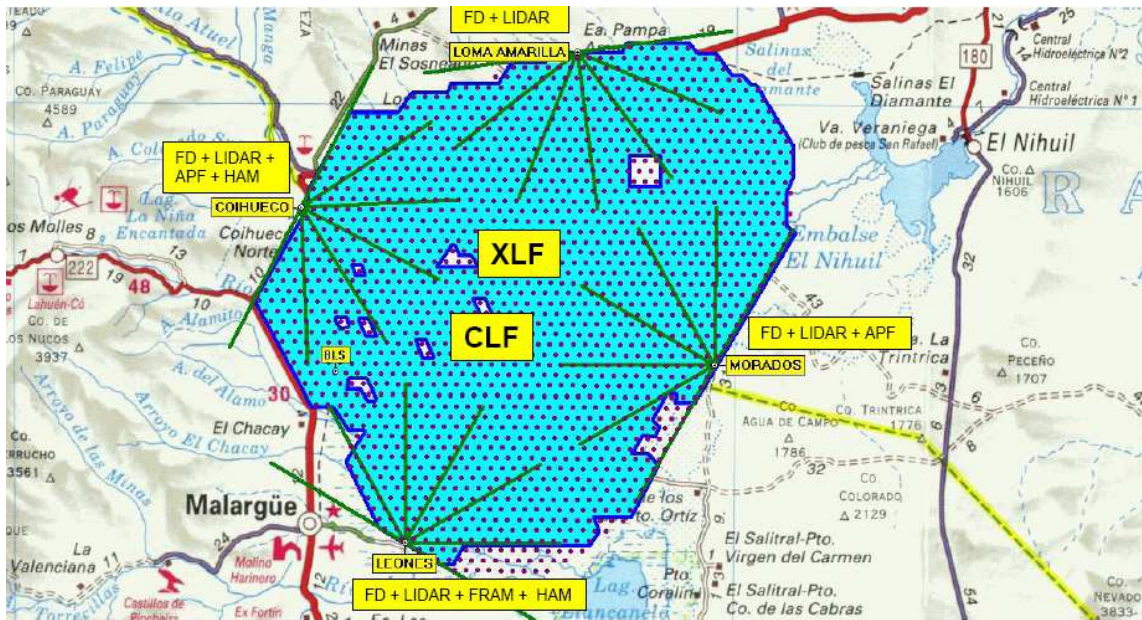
FD + LIDAR
LOMA AMARILLA
Ea. Pampa
Minas
El Sosneado
Salinas del Diamante
Salinas El Diamante
180
Central Hidroeléctrica N°2
Central Hidroeléctrica N° 1
Va. Veraniega
(Club de pesca San Rafael)
El Nihuil
Co. Nihuil 1606
A. Felipe
Co. Paraguay 4589
A. Paraguay
FD + LIDAR + APF + HAM
COIHUECO
Lag. La Niña Encantada
Coihueco Norte
Los Molles
222
19
13
48
Lahuén-Có
Co. de los Nucos 3937
10
XLF
CLF
Embalse El Nihuil
43
FD + LIDAR + APF
MORADOS
La Trintrica
Co. Peceño 1707
BLS
A. Alamito
A. del Alamo
Arroyo del Alamo
30
El Chacay
Arroyo El Chacay
Arroyo de las Minas
Co. Trintrica 1776
Agua de Campo 1786
32
Co. Colorado 2129
Co. Truchó 3561
Malargüe
de los Pto. Ortiz
El Salitral-Pto. Virgen del Carmen
El Salitral-Pto. Co. de las Cabras
LEONES
La Valenciana
Molino Harinero
Castillos de Pincheira
Ex Fortin
Lag. Blancanelo
Pto. Coralino
FD + LIDAR + FRAM + HAM
Co. Nevado 3833
54